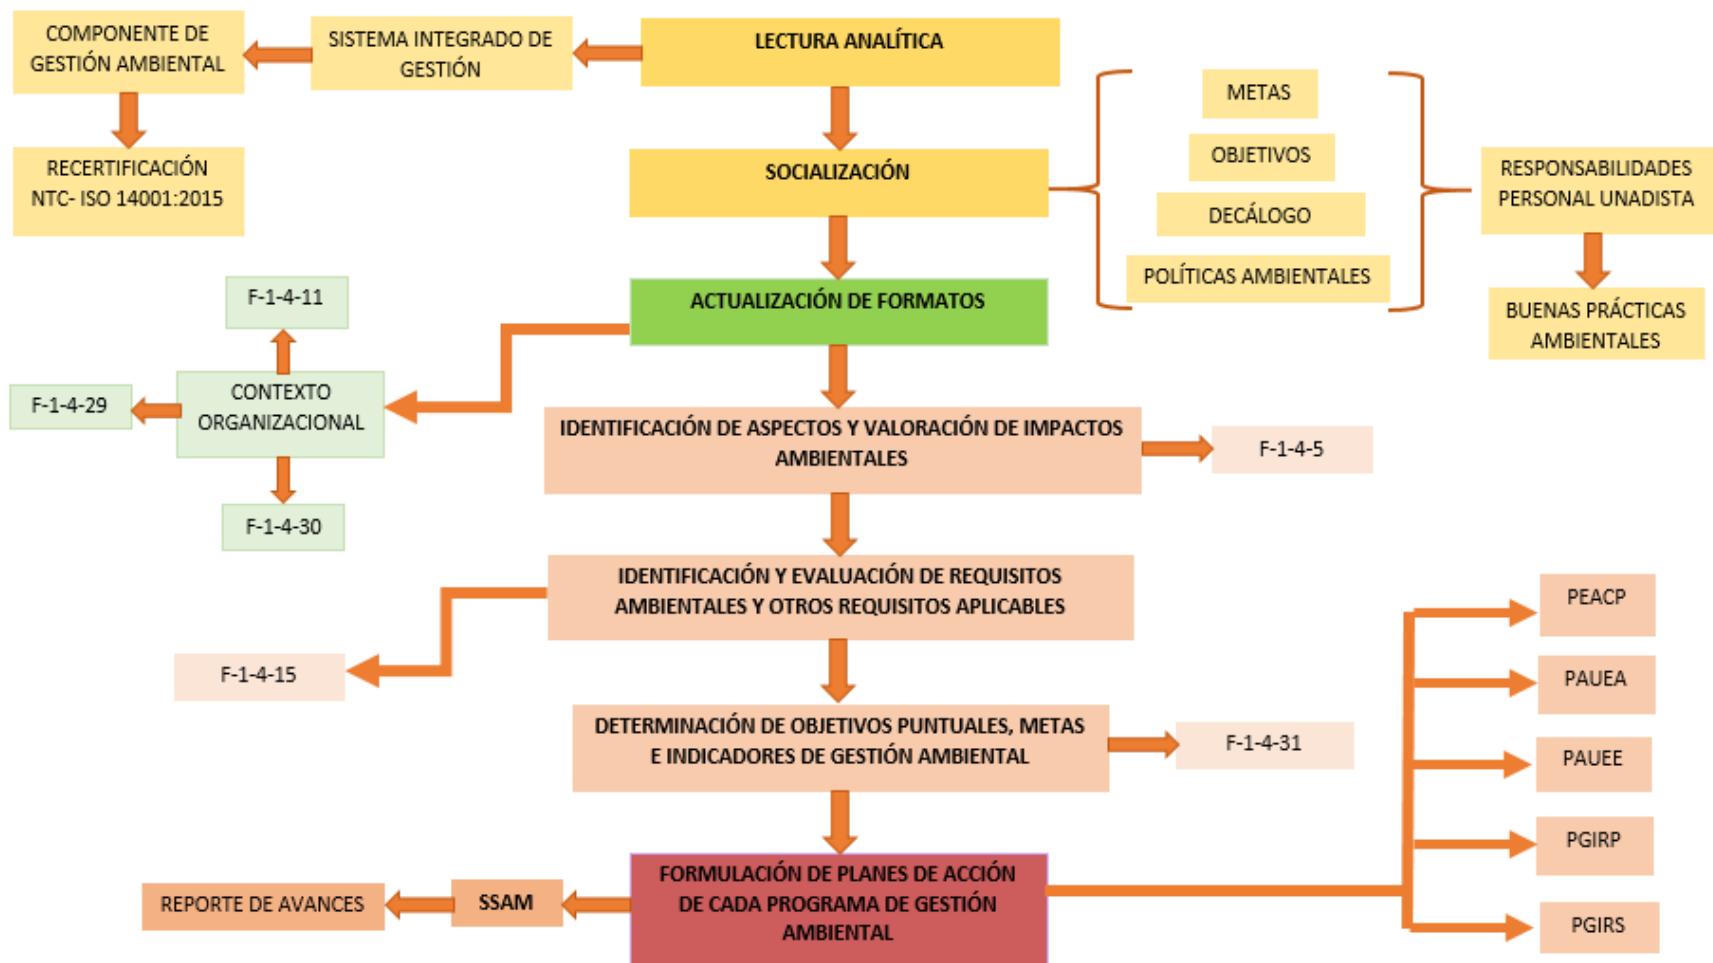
COMPONENTE DE GESTIÓN AMBIENTAL

SISTEMA INTEGRADO DE GESTIÓN

LECTURA ANALÍTICA

RECERTIFICACIÓN NTC- ISO 14001:2015

SOCIALIZACIÓN

METAS

OBJETIVOS

DECÁLOGO

POLÍTICAS AMBIENTALES

RESPONSABILIDADES PERSONAL UNADISTA

BUENAS PRÁCTICAS AMBIENTALES

F-1-4-11

ACTUALIZACIÓN DE FORMATOS

F-1-4-29

CONTEXTO ORGANIZACIONAL

F-1-4-30

IDENTIFICACIÓN DE ASPECTOS Y VALORACIÓN DE IMPACTOS AMBIENTALES

F-1-4-5

IDENTIFICACIÓN Y EVALUACIÓN DE REQUISITOS AMBIENTALES Y OTROS REQUISITOS APLICABLES

F-1-4-15

PEACP

PAUEA

DETERMINACIÓN DE OBJETIVOS PUNTUALES, METAS E INDICADORES DE GESTIÓN AMBIENTAL

F-1-4-31

PAUEE

PGIRP

REPORTE DE AVANCES

SSAM

FORMULACIÓN DE PLANES DE ACCIÓN DE CADA PROGRAMA DE GESTIÓN AMBIENTAL

PGIRS